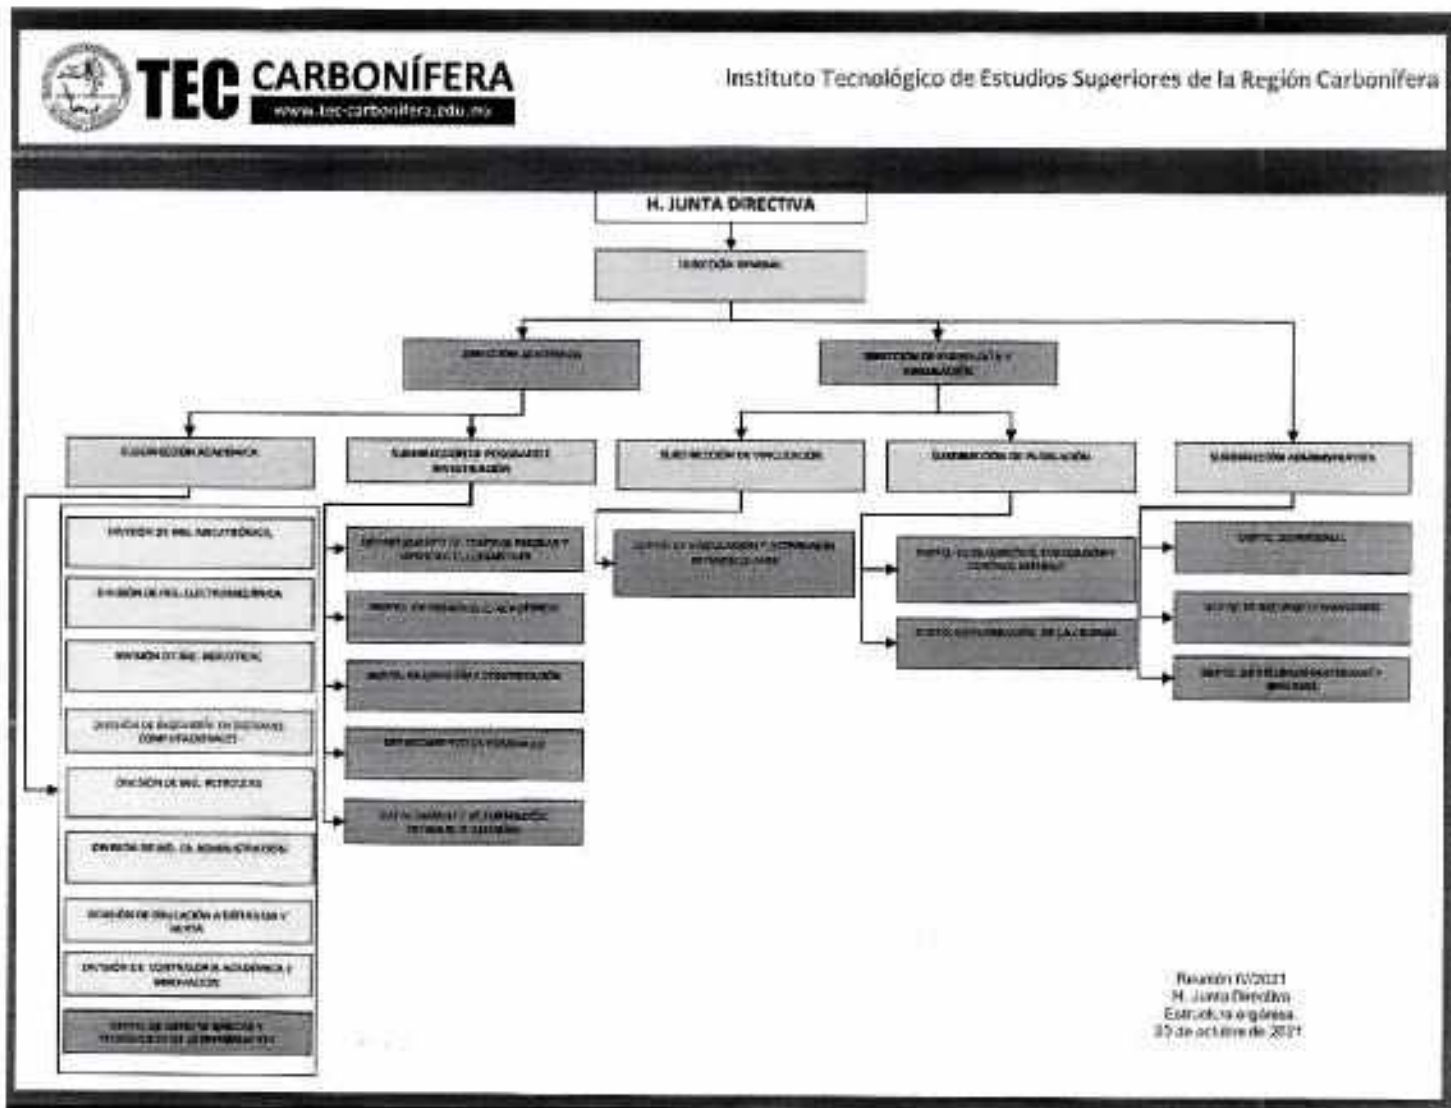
TEC CARBONÍFERA
www.tec-carbonifera.edu.mx

Instituto Tecnológico de Estudios Superiores de la Región Carbonífera

H. JUNTA DIRECTIVA

DIRECCIÓN GENERAL

DIRECCIÓN ACADÉMICA

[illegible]

SUBDIRECCIÓN ACADÉMICA

SUBDIRECCIÓN DE POSGRADO E INVESTIGACIÓN

SUBDIRECCIÓN DE VINCULACIÓN

SUBDIRECCIÓN DE PLANEACIÓN

SUBDIRECCIÓN ADMINISTRATIVA

DIVISIÓN DE ING. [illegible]

DIVISIÓN DE ING. ELECTROMECÁNICA

DIVISIÓN DE ING. INDUSTRIAL

DIVISIÓN DE INGENIERÍA EN SISTEMAS COMPUTACIONALES

DIVISIÓN DE ING. PETROLERA

DIVISIÓN DE ING. EN ADMINISTRACIÓN

DIVISIÓN DE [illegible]

DIVISIÓN DE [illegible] ACADÉMICA E INNOVACIÓN

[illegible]

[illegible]

DEPTO. DE DESARROLLO ACADÉMICO

DEPTO. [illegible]

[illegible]

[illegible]

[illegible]

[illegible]

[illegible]

DEPTO. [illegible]

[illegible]

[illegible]

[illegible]

Reunión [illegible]/2021
H. Junta Directiva
Estructura orgánica
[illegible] de octubre de 2021